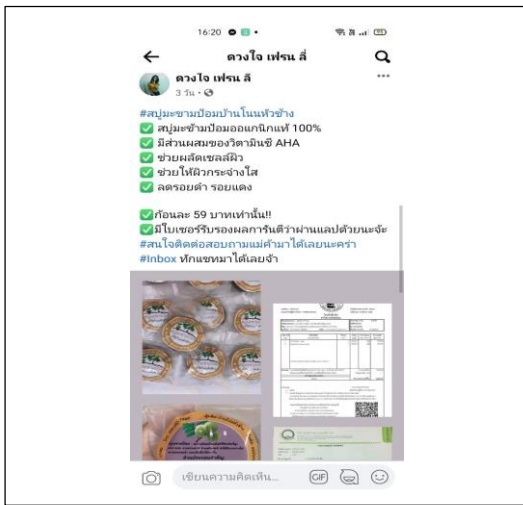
16:20

ดวงใจ เฟรน ลี่

ดวงใจ เฟรน ลี่
3 วัน ·

#สบู่มะขามป้อมบ้านโนนหัวช้าง
✅ สบู่มะขามป้อมออแกนิกแท้ 100%
✅ มีส่วนผสมของวิตามินซี AHA
✅ ช่วยผลัดเซลล์ผิว
✅ ช่วยให้ผิวกระจ่างใส
✅ ลดรอยดำ รอยแดง

✅ก้อนละ 59 บาทเท่านั้น!!
✅มีใบเซอร์รับรองผลการันตีว่าผ่านแลปตัวยนะจ้ะ
#สนใจติดต่อสอบถามแม่ค้ามาได้เลยนะคร่า
#Inbox ทักแชทมาได้เลยจ้า

เขียนความคิดเห็น...
GIF